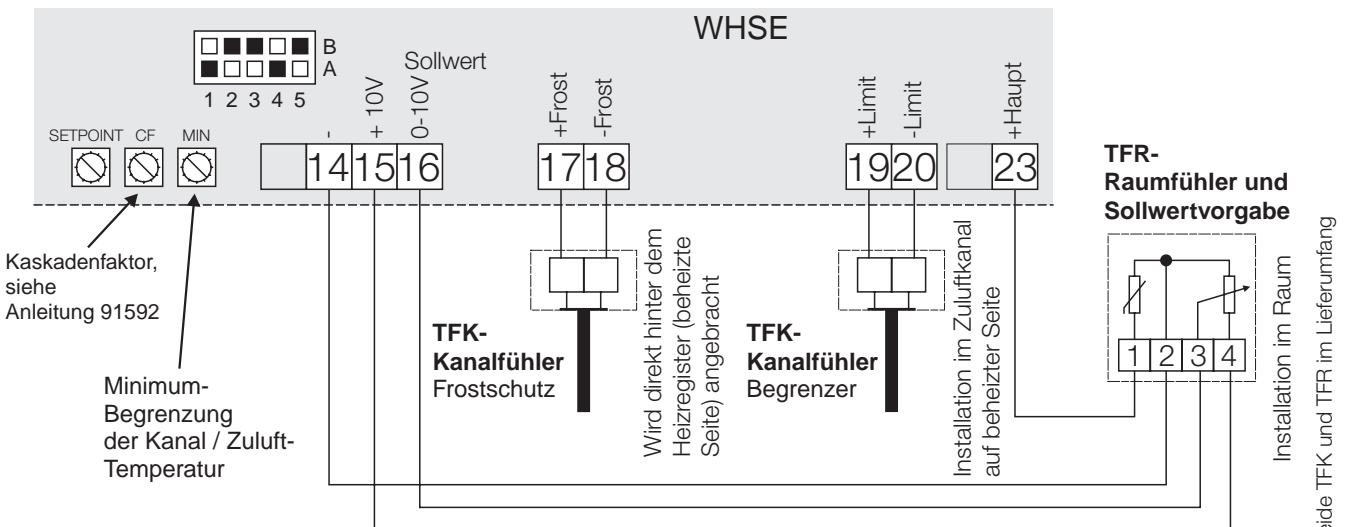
WHSE

B
A
1 2 3 4 5

Sollwert

SETPOINT CF MIN

-
+ 10V
0-10V
+Frost
-Frost
+Limit
-Limit
+Haupt

14 15 16 17 18 19 20 23

TFR-
Raumfühler und
Sollwertvorgabe

Kaskadenfaktor, siehe Anleitung 91592

Minimum-Begrenzung der Kanal / Zuluft-Temperatur

TFK-
Kanalfühler
Frostschutz

Wird direkt hinter dem Heizregister (beheizte Seite) angebracht

TFK-
Kanalfühler
Begrenzer

Installation im Zuluftkanal auf beheizter Seite

1 2 3 4

Installation im Raum

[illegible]eide TFK und TFR im Lieferumfang